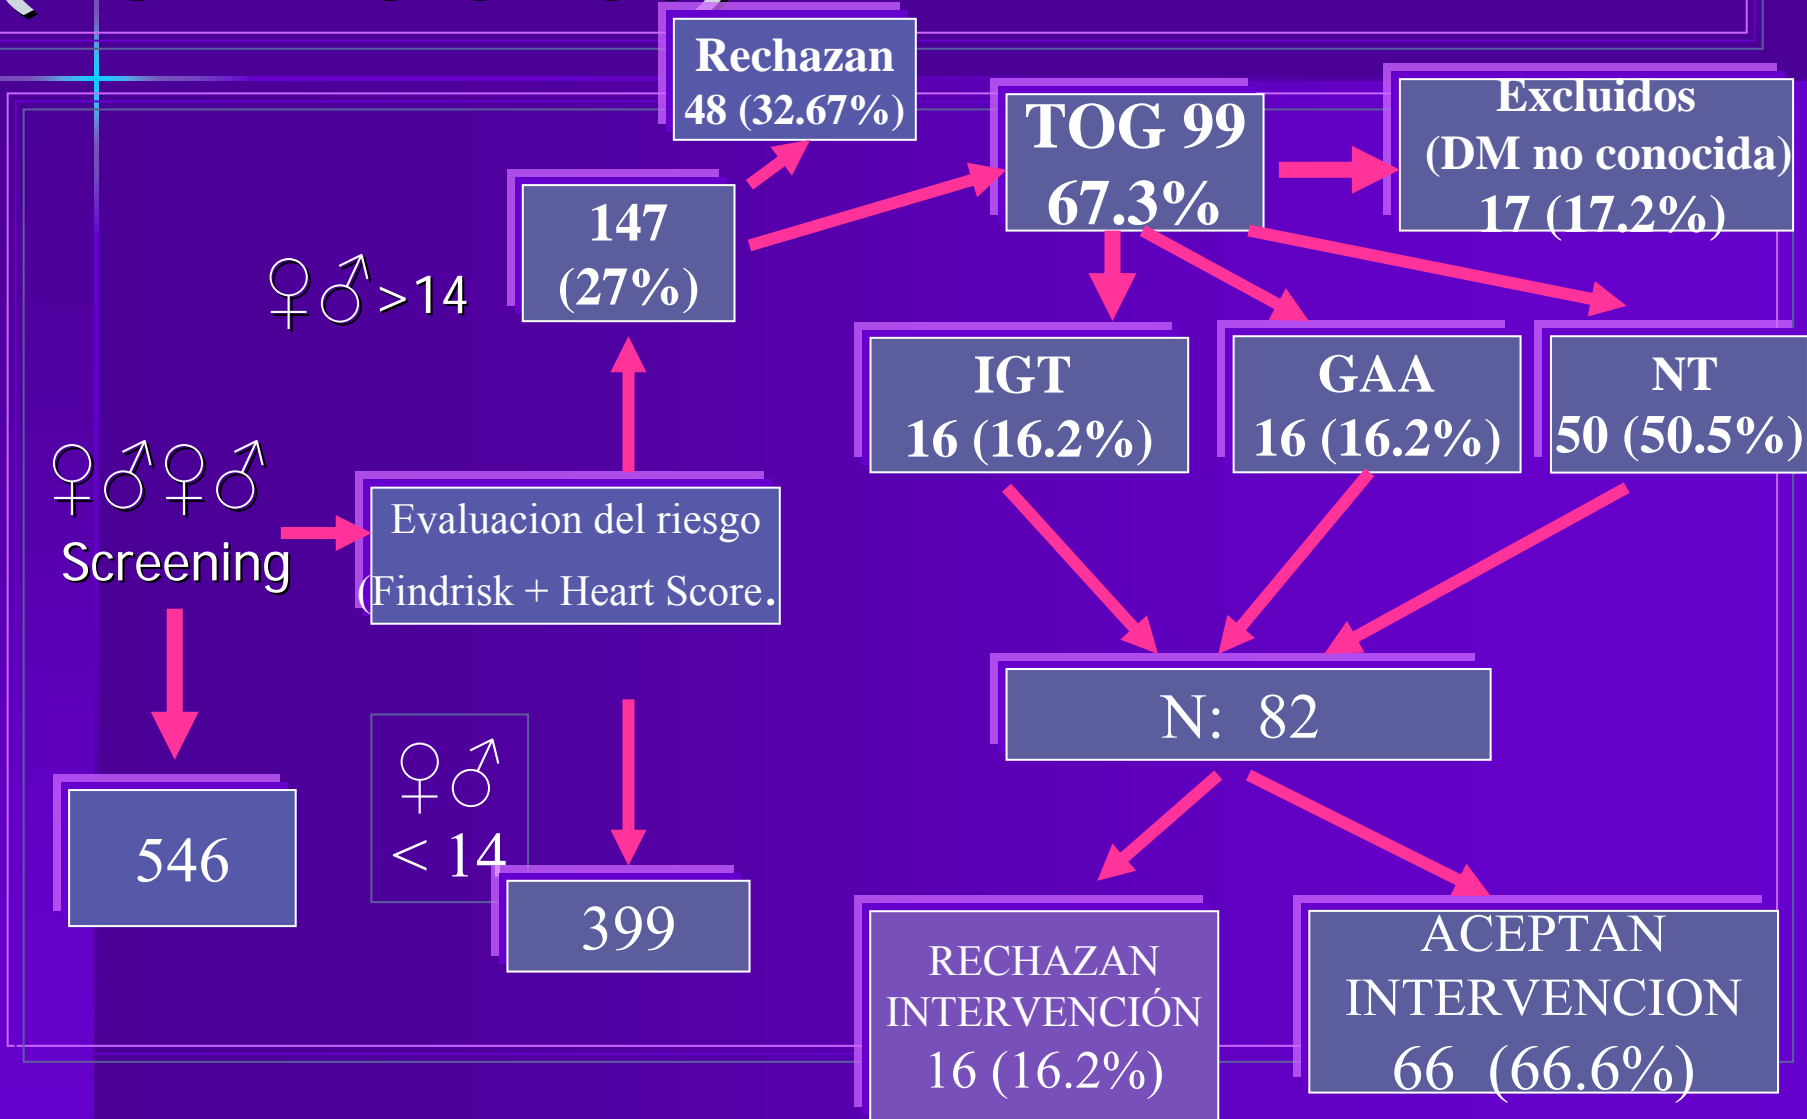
Rechazan
48 (32.67%)

TOG 99
67.3%

Excluidos
(DM no conocida)
17 (17.2%)

147
(27%)

♀♂>14

IGT
16 (16.2%)

GAA
16 (16.2%)

NT
50 (50.5%)

♀♂♀♂
Screening

Evaluacion del riesgo
(Findrisk + Heart Score.

N: 82

546

♀♂
< 14

399

RECHAZAN
INTERVENCIÓN
16 (16.2%)

ACEPTAN
INTERVENCION
66 (66.6%)